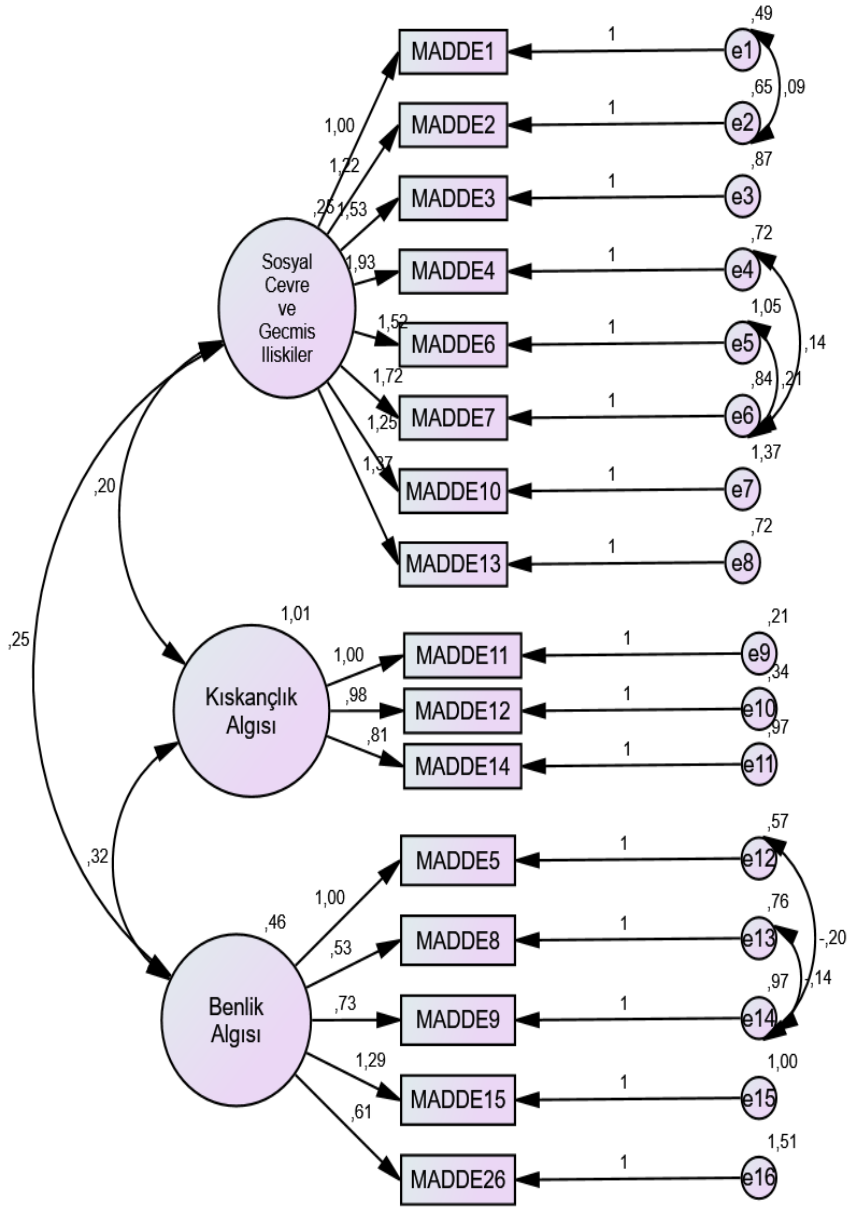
,49
MADDE1
1
e1
,09
1,00
,65
MADDE2
1
e2
1,22
,87
,25
1,53
MADDE3
1
e3
,72
1,93
MADDE4
1
e4
Sosyal Cevre ve Gecmis Iliskiler
1,05
1,52
MADDE6
1
e5
,14
1,72
,84
,21
MADDE7
1
e6
1,25
1,37
1,37
MADDE10
1
e7
,20
,72
MADDE13
1
e8
1,01
,25
,21
1,00
MADDE11
1
e9
Kıskançlık Algısı
,98
,34
MADDE12
1
e10
,81
,97
MADDE14
1
e11
,57
,32
MADDE5
1
e12
1,00
,76
,46
-,20
MADDE8
1
e13
,53
-,14
,97
Benlik Algısı
,73
MADDE9
1
e14
1,29
1,00
MADDE15
1
e15
,61
1,51
MADDE26
1
e16